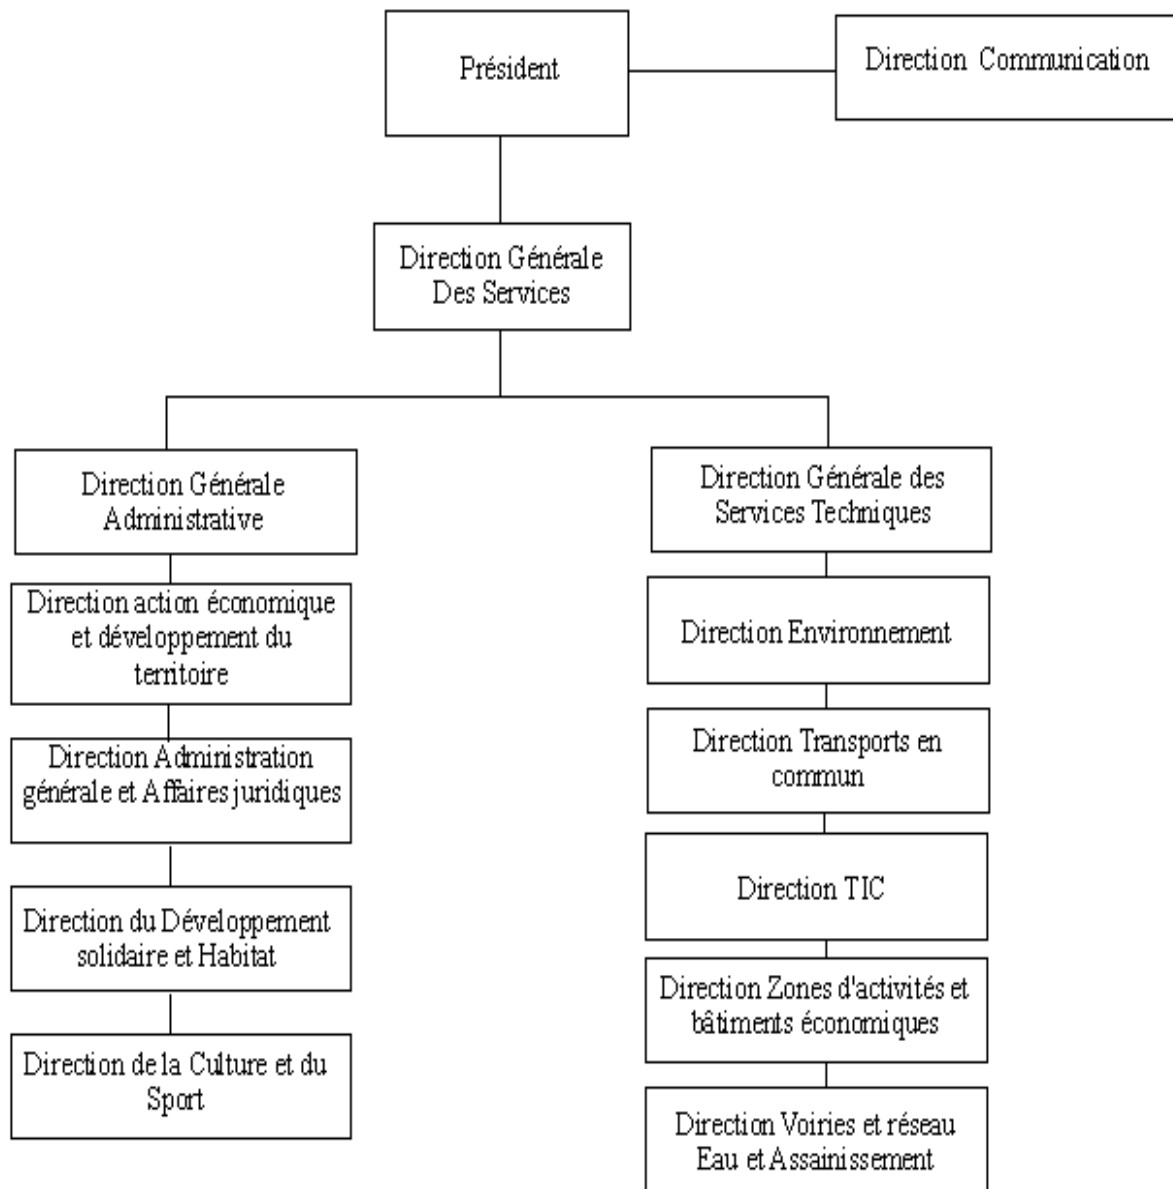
Président

Direction Communication

Direction Générale Des Services

Direction Générale Administrative

Direction action économique et développement du territoire

Direction Administration générale et Affaires juridiques

Direction du Développement solidaire et Habitat

Direction de la Culture et du Sport

Direction Générale des Services Techniques

Direction Environnement

Direction Transports en commun

Direction TIC

Direction Zones d'activités et bâtiments économiques

Direction Voiries et réseau Eau et Assainissement